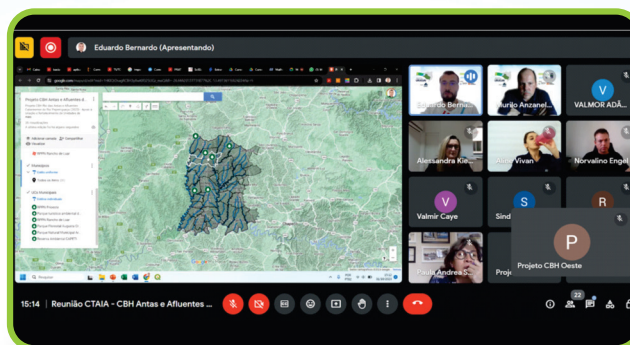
Eduardo Bernardo (Apresentando)

Projeto CBH Antas e Afluentes d

Eduardo Berna...

Murilo Anzanel...

VALMOR ADÃ...

Alessandra Kie...

Aline Vivan

Norvalino Engel

Valmir Caye

Sind

Paula Andrea S...

Proje

Projeto CBH Oeste

15:14 | Reunião CTAIA - CBH Antas e Afluentes ...

22